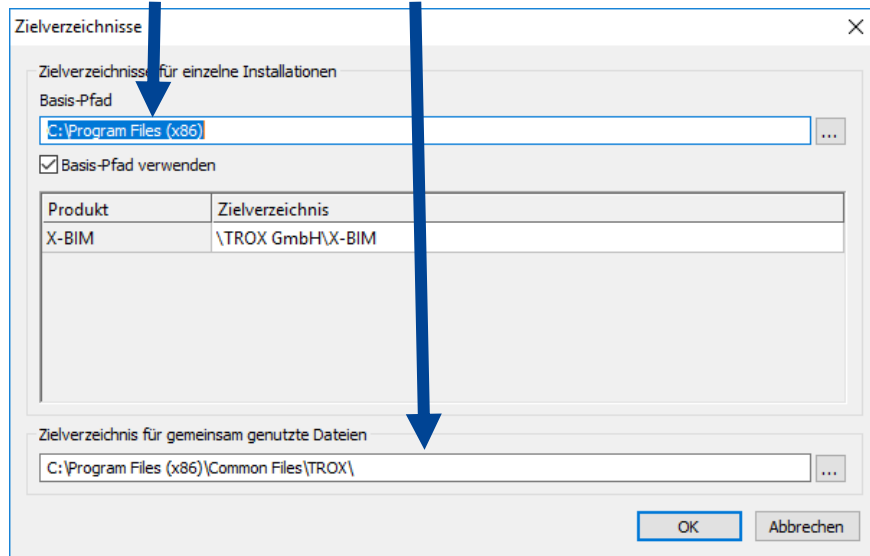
Zielverzeichnisse

Zielverzeichnisse für einzelne Installationen

Basis-Pfad

C:\Program Files (x86)

...

Basis-Pfad verwenden

| Produkt | Zielverzeichnis |
|---|---|
| X-BIM | \TROX GmbH\X-BIM |

Zielverzeichnis für gemeinsam genutzte Dateien

C:\Program Files (x86)\Common Files\TROX\

...

OK

Abbrechen